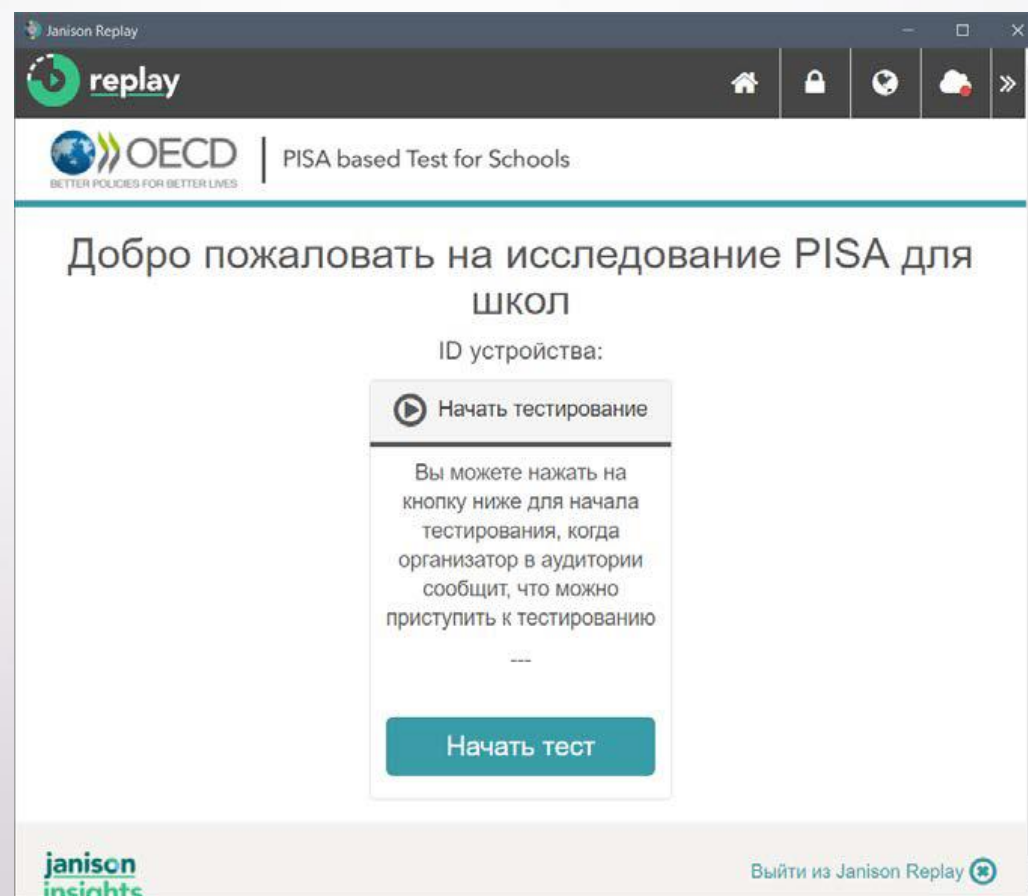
Janison Replay

replay

OECD
BETTER POLICIES FOR BETTER LIVES

PISA based Test for Schools

Добро пожаловать на исследование PISA для школ

ID устройства:

Начать тестирование

Вы можете нажать на кнопку ниже для начала тестирования, когда организатор в аудитории сообщит, что можно приступить к тестированию

---

Начать тест

janison insights

Выйти из Janison Replay